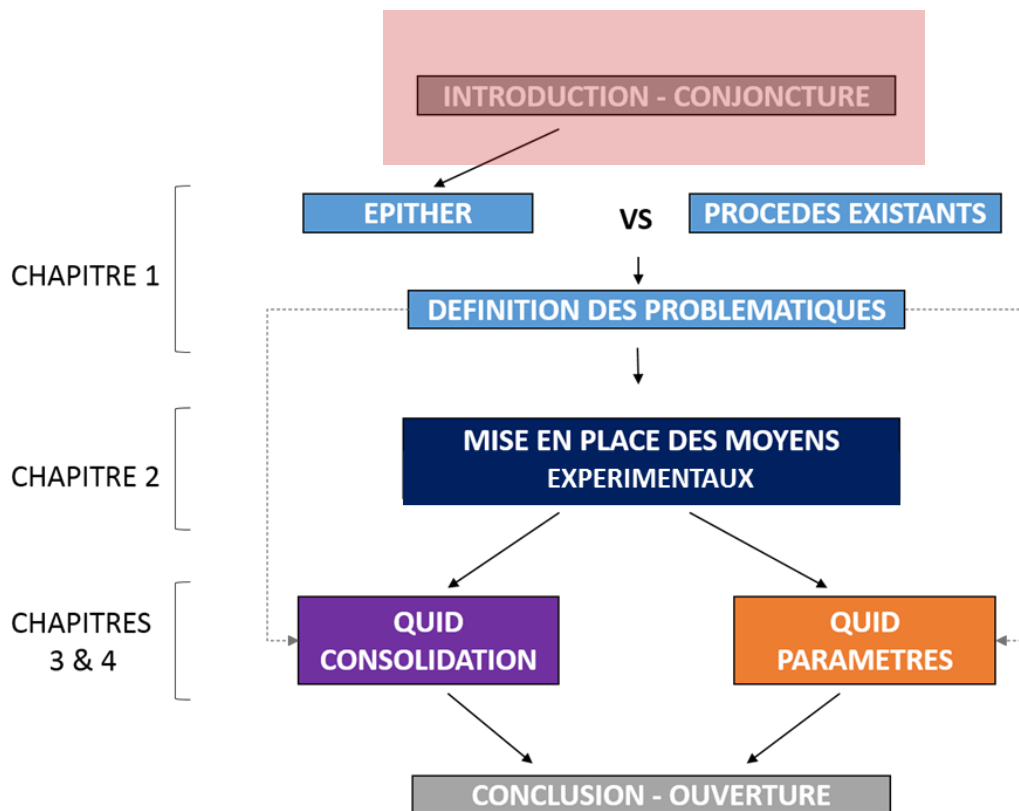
INTRODUCTION - CONJONCTURE

CHAPITRE 1

EPITHER

VS

PROCEDES EXISTANTS

DEFINITION DES PROBLEMATIQUES

CHAPITRE 2

MISE EN PLACE DES MOYENS EXPERIMENTAUX

CHAPITRES 3 & 4

QUID CONSOLIDATION

QUID PARAMETRES

CONCLUSION - OUVERTURE